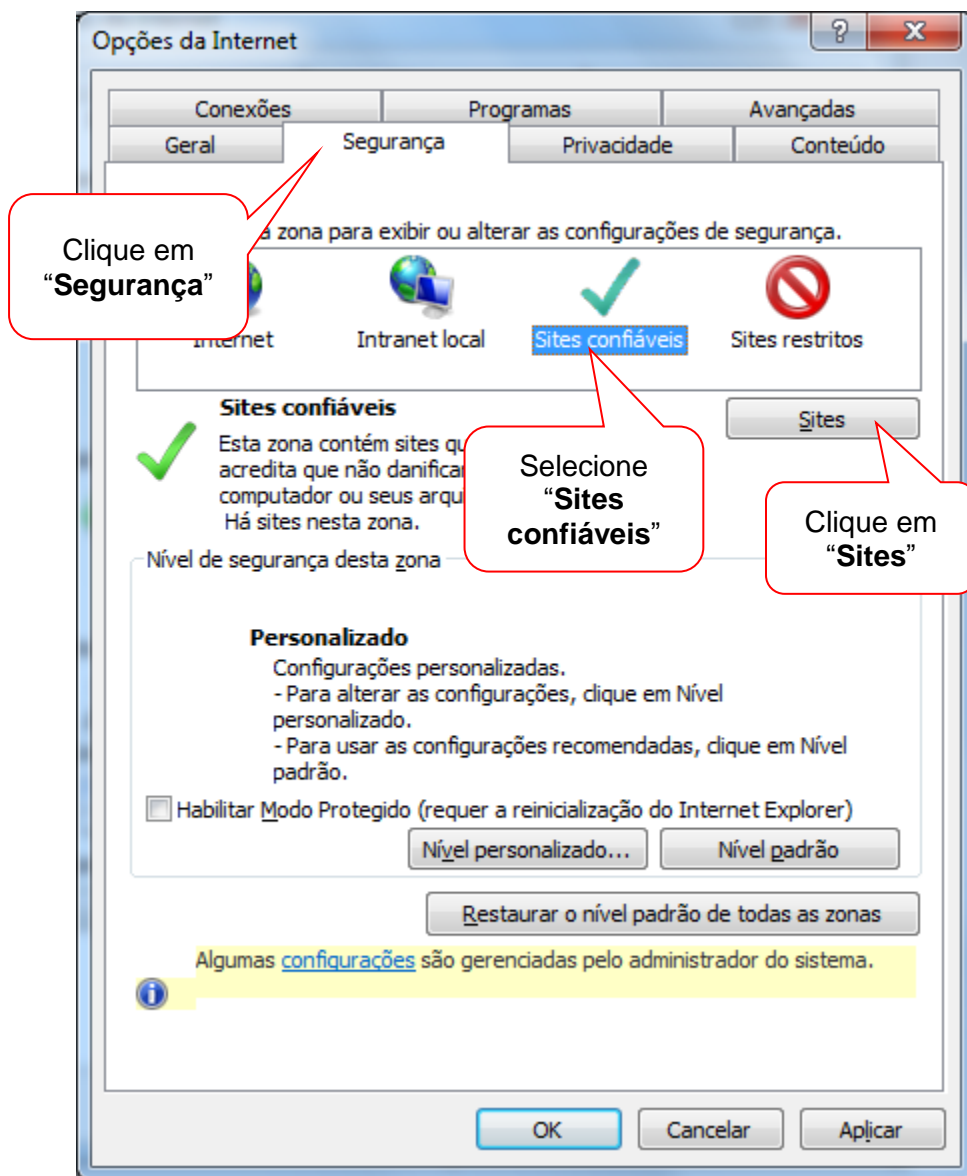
Opções da Internet

?

X

Conexões | Programas | Avançadas
Geral | Segurança | Privacidade | Conteúdo

Clique em "**Segurança**"

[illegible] zona para exibir ou alterar as configurações de segurança.

Internet Intranet local Sites confiáveis Sites restritos

**Sites confiáveis**

Esta zona contém sites qu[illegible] acredita que não danifica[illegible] computador ou seus arqu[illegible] Há sites nesta zona.

Sites

Selecione "**Sites confiáveis**"

Clique em "**Sites**"

Nível de segurança desta zona

**Personalizado**
Configurações personalizadas.
- Para alterar as configurações, clique em Nível personalizado.
- Para usar as configurações recomendadas, clique em Nível padrão.

Habilitar Modo Protegido (requer a reinicialização do Internet Explorer)

Nível personalizado... Nível padrão

Restaurar o nível padrão de todas as zonas

Algumas configurações são gerenciadas pelo administrador do sistema.

OK Cancelar Aplicar